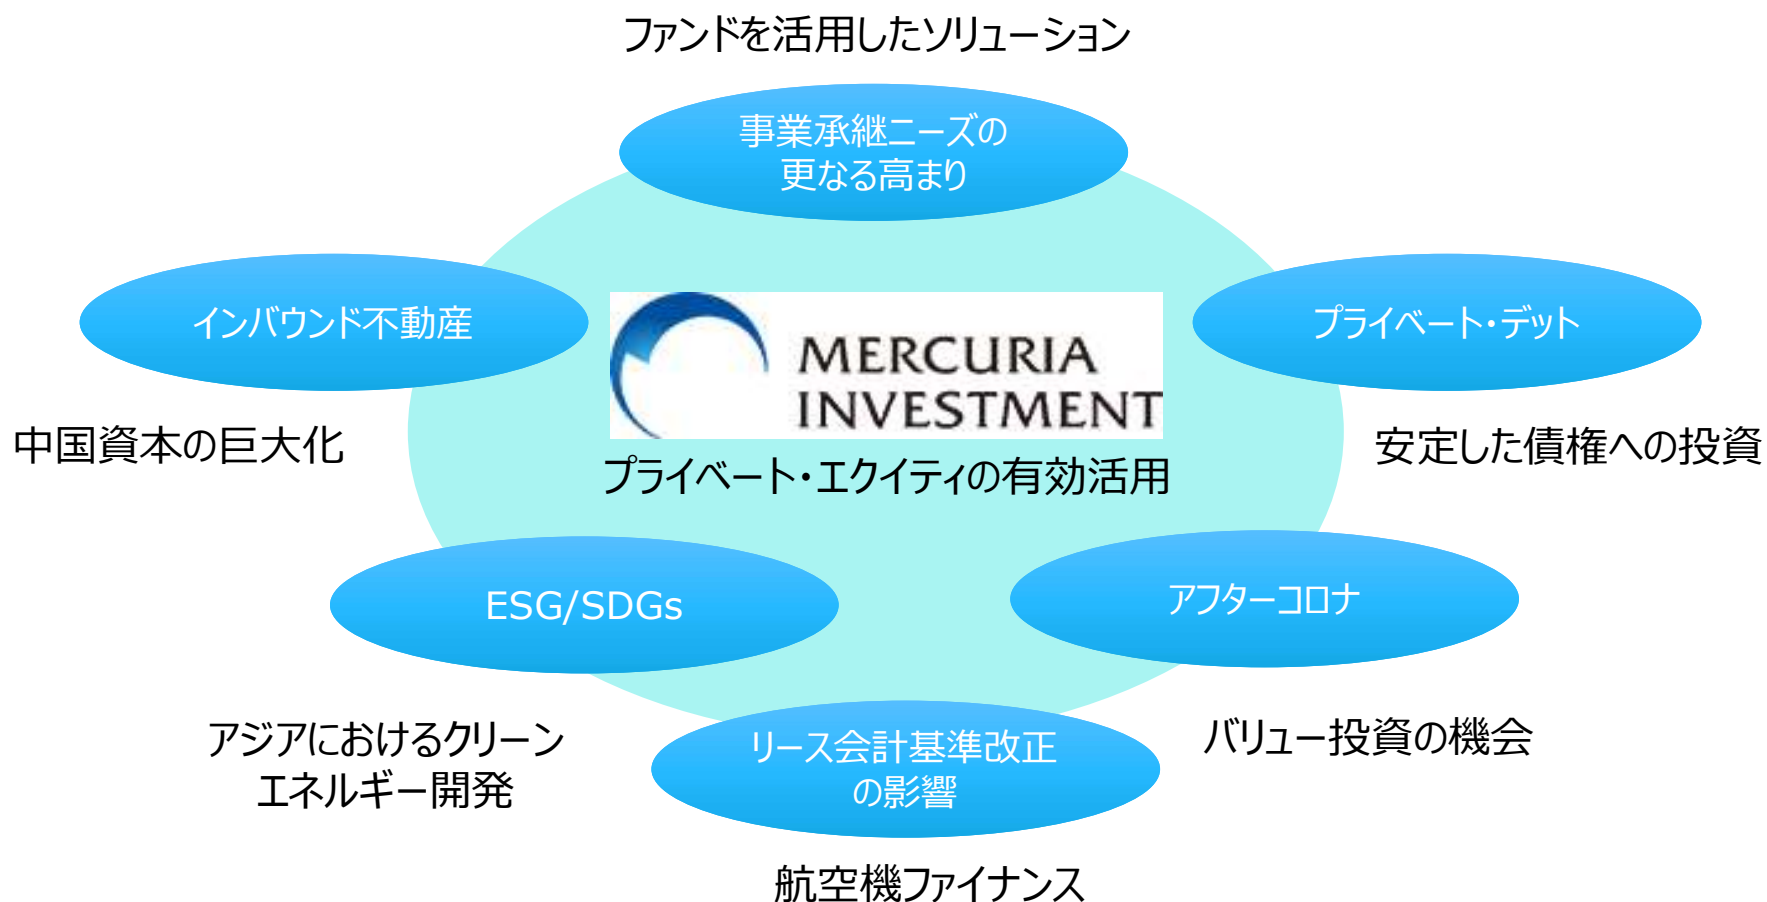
ファンドを活用したソリューション

事業承継ニーズの更なる高まり

インバウンド不動産

プライベート・デット

MERCURIA INVESTMENT

中国資本の巨大化

プライベート・エクイティの有効活用

安定した債権への投資

ESG/SDGs

アフターコロナ

アジアにおけるクリーンエネルギー開発

リース会計基準改正の影響

バリュー投資の機会

航空機ファイナンス